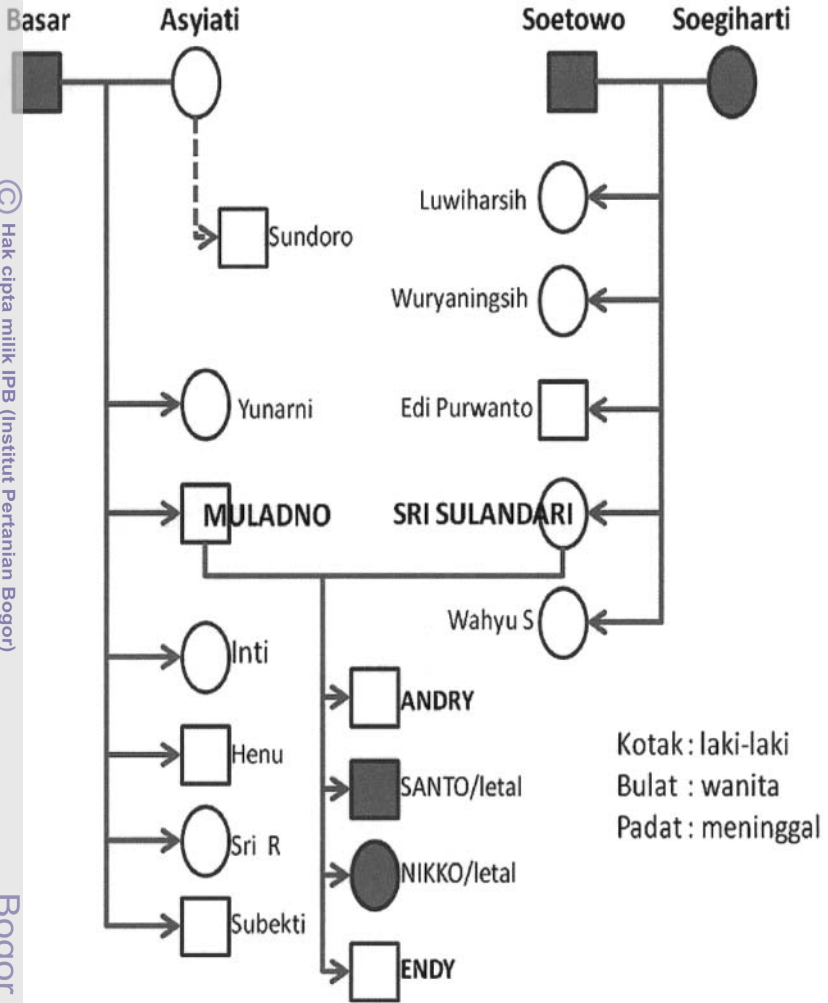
Basar
Asyiati
Soetowo
Soegiharti
Sundoro
Luwiharsih
Wuryaningsih
Yunarni
Edi Purwanto
MULADNO
SRI SULANDARI
Wahyu S
Inti
ANDRY
Henu
SANTO/letal
Sri R
NIKKO/letal
Subekti
ENDY
Kotak : laki-laki
Bulat : wanita
Padat : meninggal
(C) Hak cipta milik IPB (Institut Pertanian Bogor)
Bogor